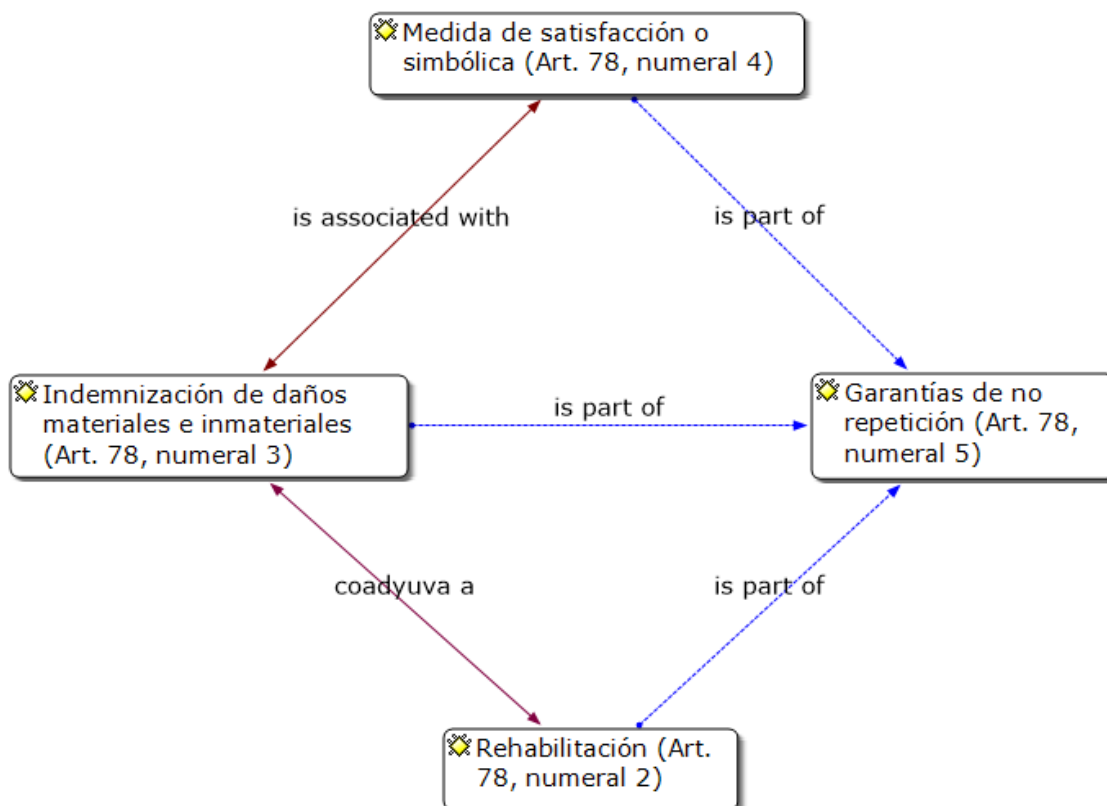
Medida de satisfacción o simbólica (Art. 78, numeral 4)

is associated with

is part of

Indemnización de daños materiales e inmateriales (Art. 78, numeral 3)

is part of

Garantías de no repetición (Art. 78, numeral 5)

coadyuva a

is part of

Rehabilitación (Art. 78, numeral 2)